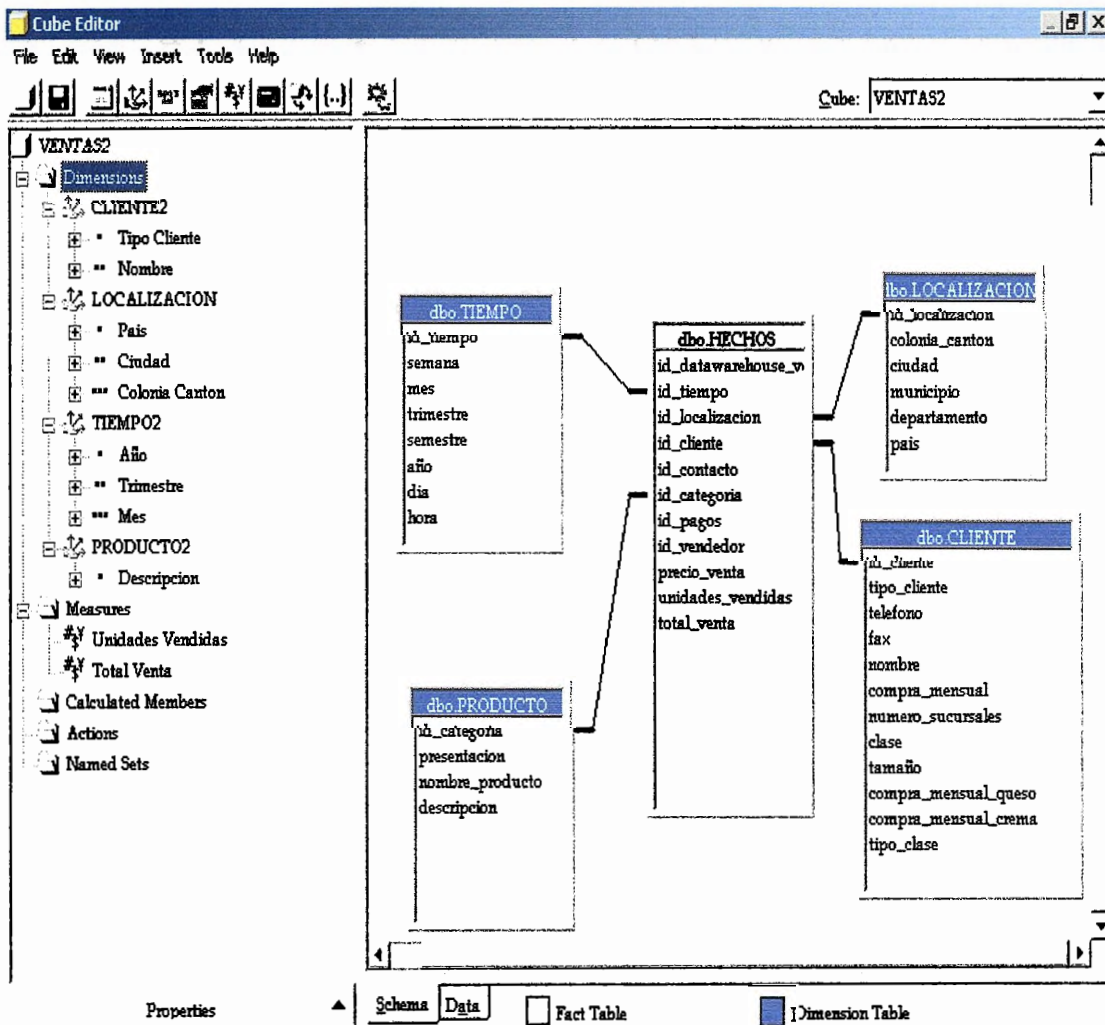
Cube Editor

File Edit View Insert Tools Help

Cube: VENTAS2

VENTAS2
Dimensions
CLIENTE2
Tipo Cliente
Nombre
LOCALIZACION
Pais
Ciudad
Colonia Canton
TIEMPO2
Año
Trimestre
Mes
PRODUCTO2
Descripcion
Measures
Unidades Vendidas
Total Venta
Calculated Members
Actions
Named Sets

dbo.TIEMPO
id_tiempo
semana
mes
trimestre
semestre
año
dia
hora

dbo.HECHOS
id_datawarehouse_v
id_tiempo
id_localizacion
id_cliente
id_contacto
id_categoria
id_pagos
id_vendedor
precio_venta
unidades_vendidas
total_venta

dbo.LOCALIZACION
id_localizacion
colonia_canton
ciudad
municipio
departamento
pais

dbo.CLIENTE
id_cliente
tipo_cliente
telefono
fax
nombre
compra_mensual
numero_sucursales
clase
tamaño
compra_mensual_queso
compra_mensual_crema
tipo_clase

dbo.PRODUCTO
id_categoria
presentacion
nombre_producto
descripcion

Properties

Schema Data

Fact Table

Dimension Table